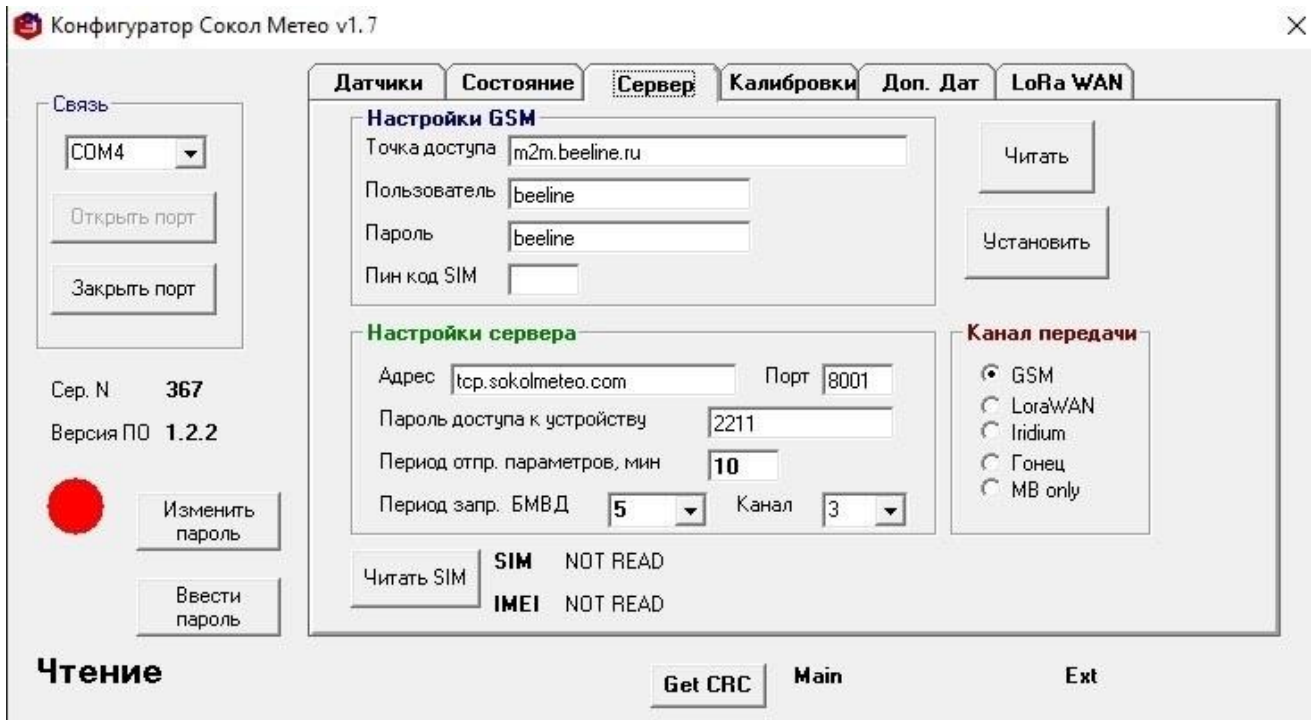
Конфигуратор Сокол Метео v1.7

×

Связь

COM4

Открыть порт

Закрыть порт

Сер. N 367

Версия ПО 1.2.2

Изменить пароль

Ввести пароль

Чтение

Датчики | Состояние | Сервер | Калибровки | Доп. Дат | LoRa WAN

Настройки GSM

Точка доступа m2m.beeline.ru

Пользователь beeline

Пароль beeline

Пин код SIM

Читать

Установить

Настройки сервера

Адрес tcp.sokolmeteo.com

Порт 8001

Пароль доступа к устройству 2211

Период отпр. параметров, мин 10

Период запр. БМВД 5

Канал 3

Канал передачи

GSM
LoraWAN
Iridium
Гонец
MB only

Читать SIM

SIM NOT READ

IMEI NOT READ

Get CRC

Main

Ext